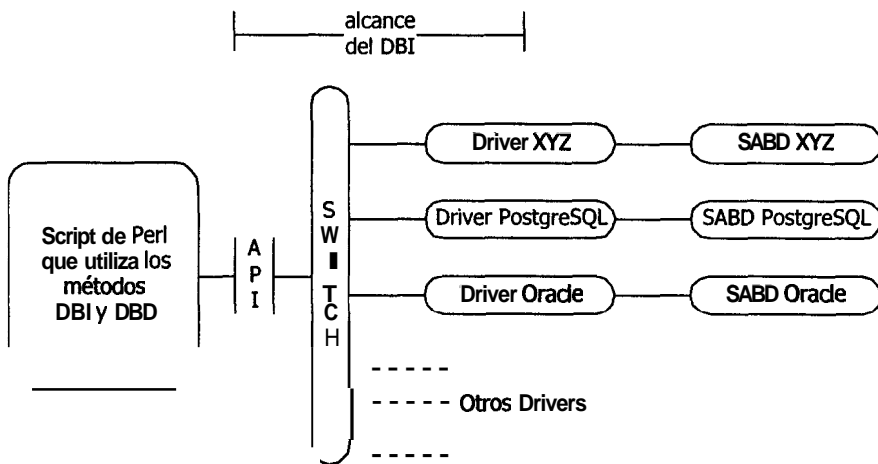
alcance
del DBI

Script de Perl que utiliza los métodos DBI y DBD

A
P
I

S
W
I
T
C
H

Driver XYZ

SABD XYZ

Driver PostgreSQL

SABD PostgreSQL

Driver Oracle

SABD Oracle

- - - - -

- - - - - Otros Drivers

- - - - -